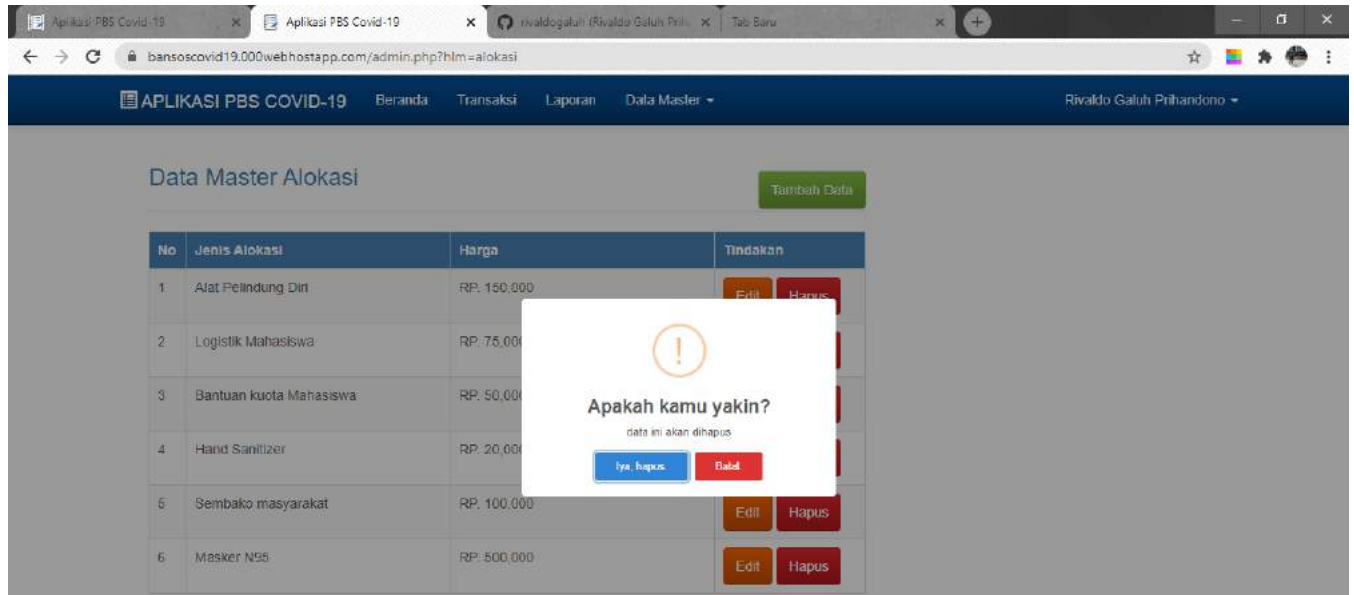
Aplikasi PBS Covid-19
Aplikasi PBS Covid-19
rivaldogaluh (Rivaldo Galuh Prih
Tab Baru

bansoscovid19.000webhostapp.com/admin.php?hlm=alokasi

APLIKASI PBS COVID-19 Beranda Transaksi Laporan Data Master

Rivaldo Galuh Prihandono

Data Master Alokasi

Tambah Data

| No | Jenis Alokasi | Harga | Tindakan |
|---|---|---|---|
| 1 | Alat Pelindung Diri | RP. 150.000 | Edit Hapus |
| 2 | Logistik Mahasiswa | RP. 75.00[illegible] | |
| 3 | Bantuan kuota Mahasiswa | RP. 50.00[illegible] | |
| 4 | Hand Sanitizer | RP. 20.00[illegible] | |
| 5 | Sembako masyarakat | RP. 100.000 | Edit Hapus |
| 6 | Masker N95 | RP. 500.000 | Edit Hapus |

!
Apakah kamu yakin?
data ini akan dihapus
Iya, hapus.
Batal